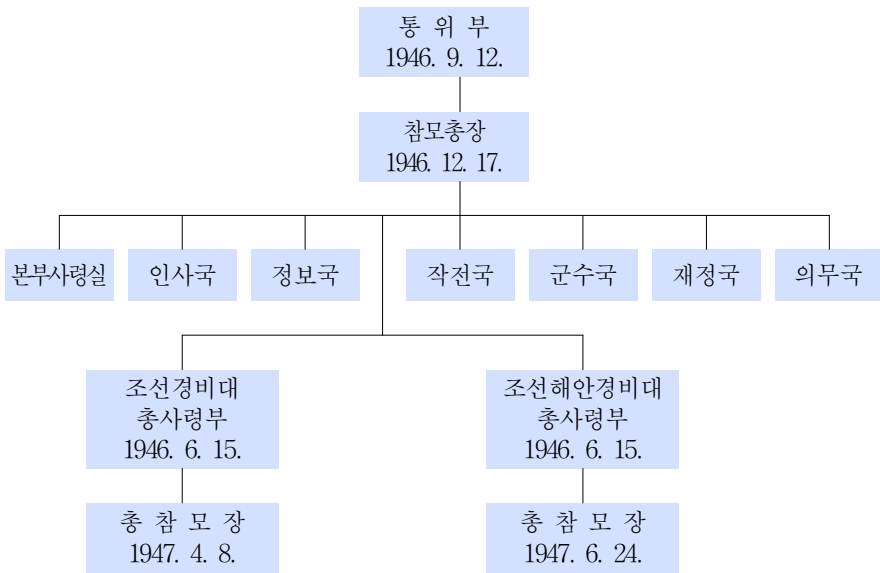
통 위 부
1946. 9. 12.

참모총장
1946. 12. 17.

본부사령실

인사국

정보국

작전국

군수국

재정국

의무국

조선경비대
총사령부
1946. 6. 15.

조선해안경비대
총사령부
1946. 6. 15.

총 참 모 장
1947. 4. 8.

총 참 모 장
1947. 6. 24.